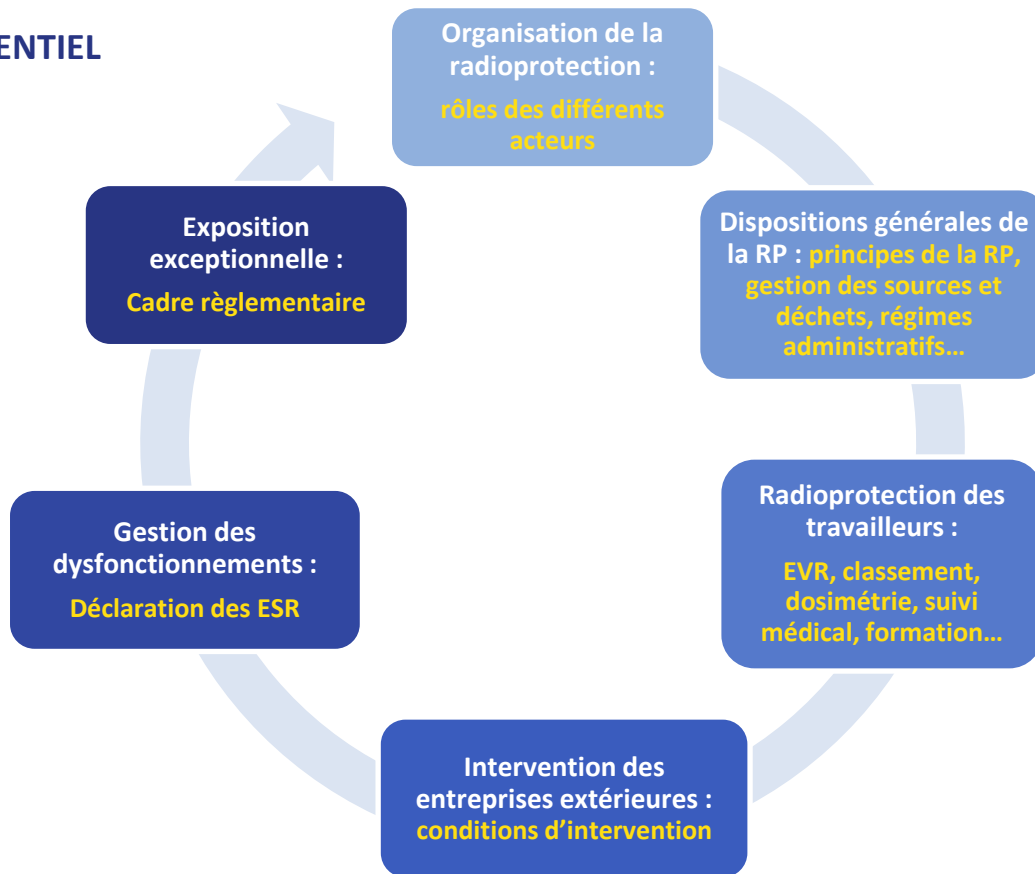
ENTIEL

Organisation de la radioprotection :

rôles des différents acteurs

Dispositions générales de la RP : principes de la RP, gestion des sources et déchets, régimes administratifs…

Radioprotection des travailleurs :

EVR, classement, dosimétrie, suivi médical, formation…

Intervention des entreprises extérieures : conditions d’intervention

Gestion des dysfonctionnements :

Déclaration des ESR

Exposition exceptionnelle :

Cadre règlementaire